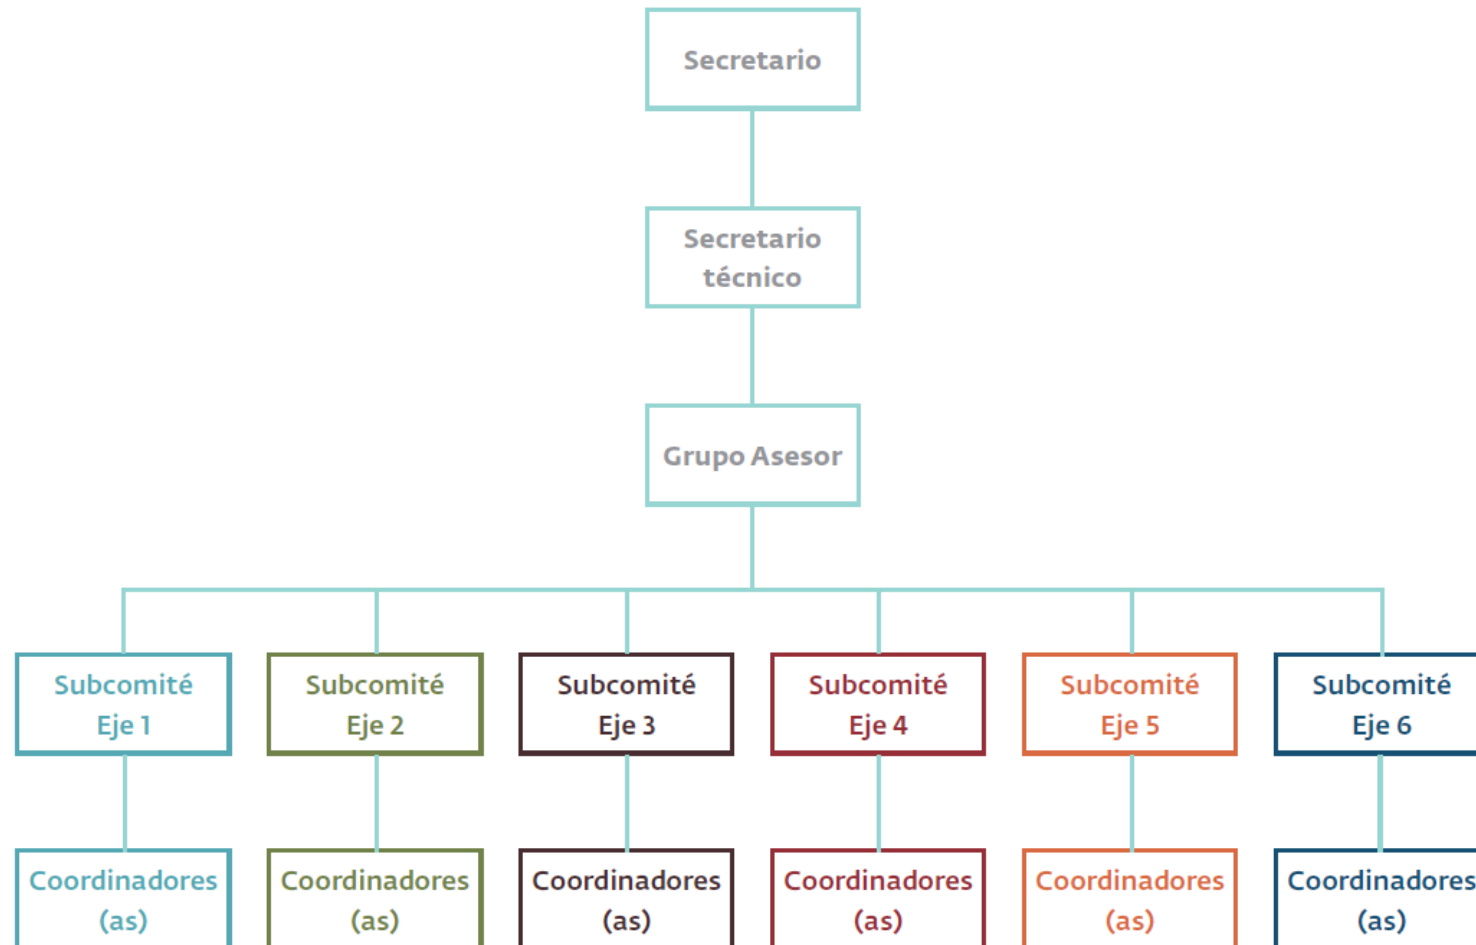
Secretario

Secretario técnico

Grupo Asesor

Subcomité Eje 1

Subcomité Eje 2

Subcomité Eje 3

Subcomité Eje 4

Subcomité Eje 5

Subcomité Eje 6

Coordinadores (as)

Coordinadores (as)

Coordinadores (as)

Coordinadores (as)

Coordinadores (as)

Coordinadores (as)